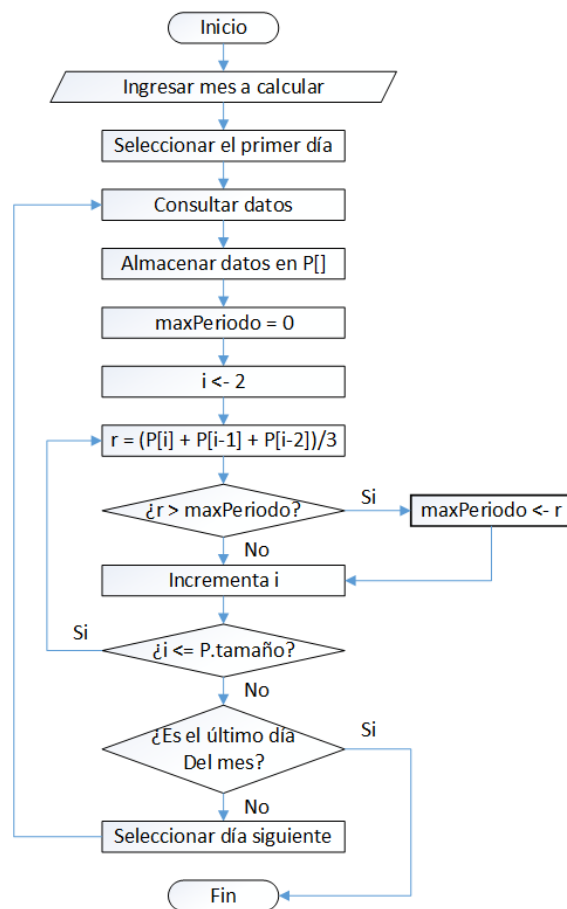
Inicio

Ingresar mes a calcular

Seleccionar el primer día

Consultar datos

Almacenar datos en P[]

maxPeriodo = 0

i <- 2

r = (P[i] + P[i-1] + P[i-2])/3

¿r > maxPeriodo?

Si

maxPeriodo <- r

No

Incrementa i

Si

¿i <= P.tamaño?

No

¿Es el último día Del mes?

Si

No

Seleccionar día siguiente

Fin